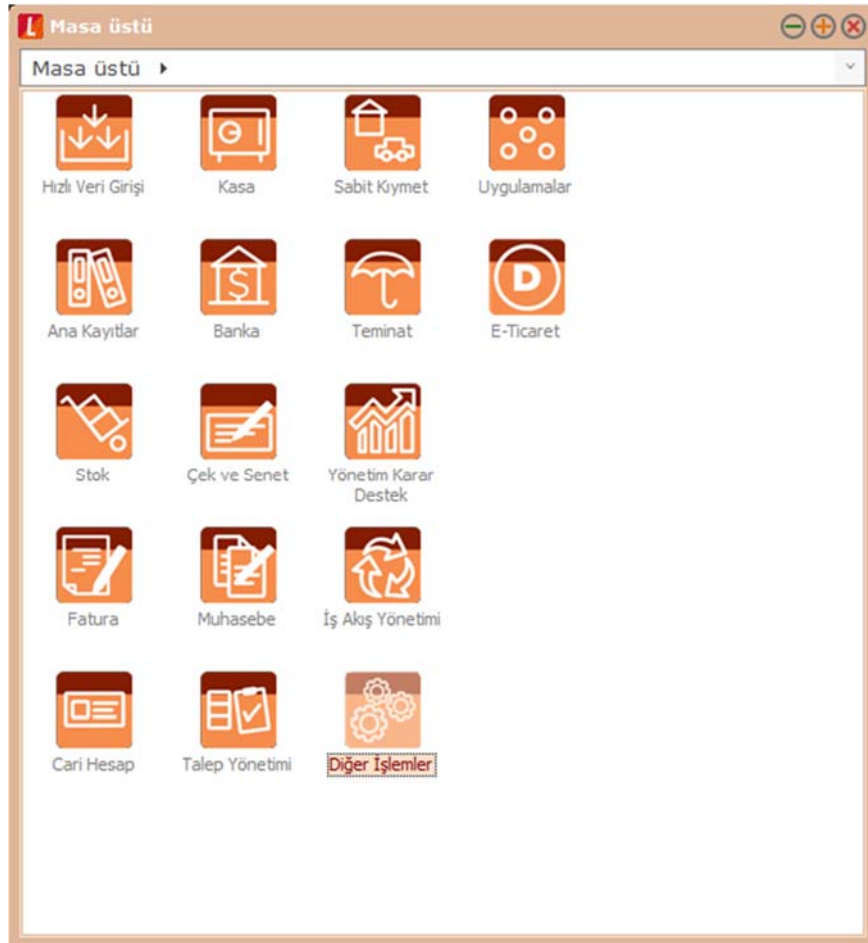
Masa üstü

Masa üstü ▸

Hızlı Veri Girişi
Kasa
Sabit Kıymet
Uygulamalar

Ana Kayıtlar
Banka
Teminat
E-Ticaret

Stok
Çek ve Senet
Yönetim Karar Destek

Fatura
Muhasebe
İş Akış Yönetimi

Cari Hesap
Talep Yönetimi
Diğer İşlemler